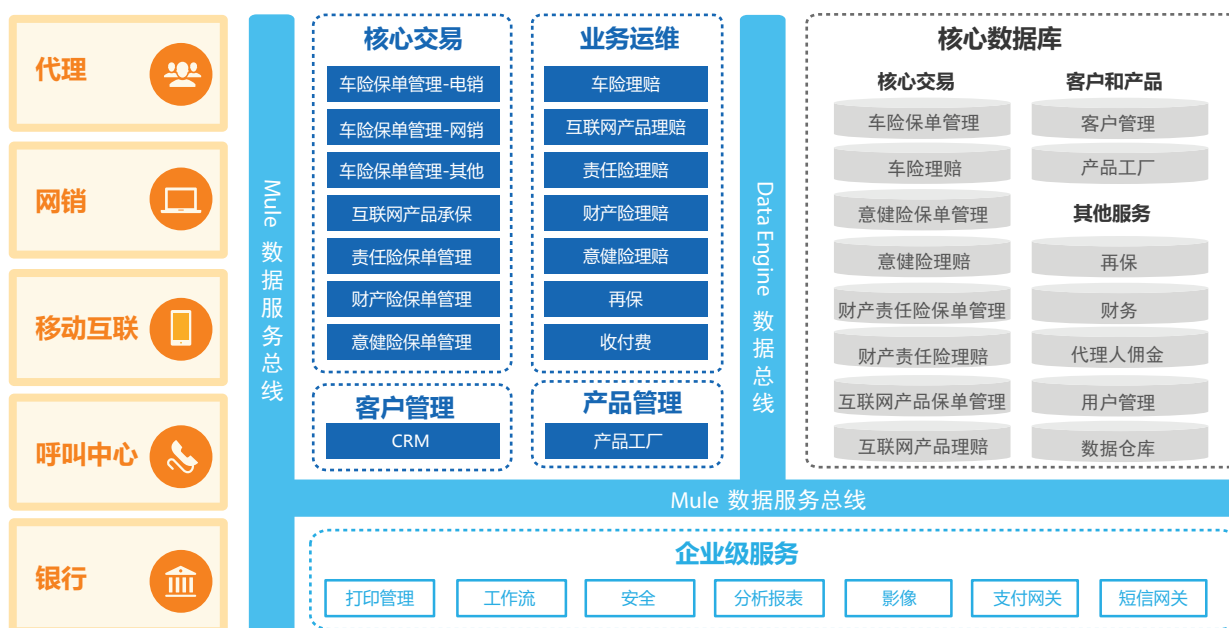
代理

网销

移动互联

呼叫中心

银行

Mule 数据服务总线

核心交易
车险保单管理-电销
车险保单管理-网销
车险保单管理-其他
互联网产品承保
责任险保单管理
财产险保单管理
意健险保单管理

业务运维
车险理赔
互联网产品理赔
责任险理赔
财产险理赔
意健险理赔
再保
收付费

客户管理
CRM

产品管理
产品工厂

Data Engine 数据总线

核心数据库

核心交易
车险保单管理
车险理赔
意健险保单管理
意健险理赔
财产责任险保单管理
财产责任险理赔
互联网产品保单管理
互联网产品理赔

客户和产品
客户管理
产品工厂

其他服务
再保
财务
代理人佣金
用户管理
数据仓库

Mule 数据服务总线

企业级服务
打印管理
工作流
安全
分析报表
影像
支付网关
短信网关